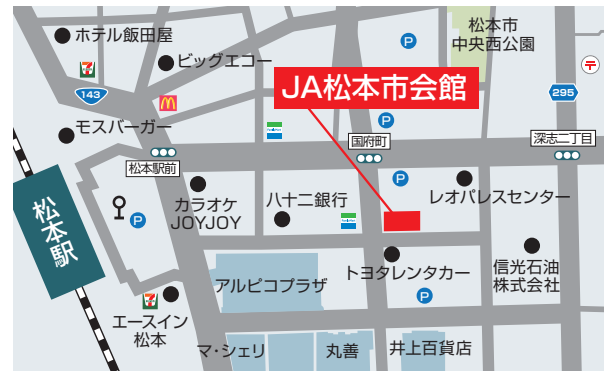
ホテル飯田屋

ビッグエコー

松本市
中央西公園

JA松本市会館

143

295

モスバーガー

国府町

深志二丁目

松本駅前

松本駅

カラオケ
JOYJOY

八十二銀行

レオパレスセンター

アルピコプラザ

トヨタレンタカー

信光石油
株式会社

エースイン
松本

マ・シェリ

丸善

井上百貨店